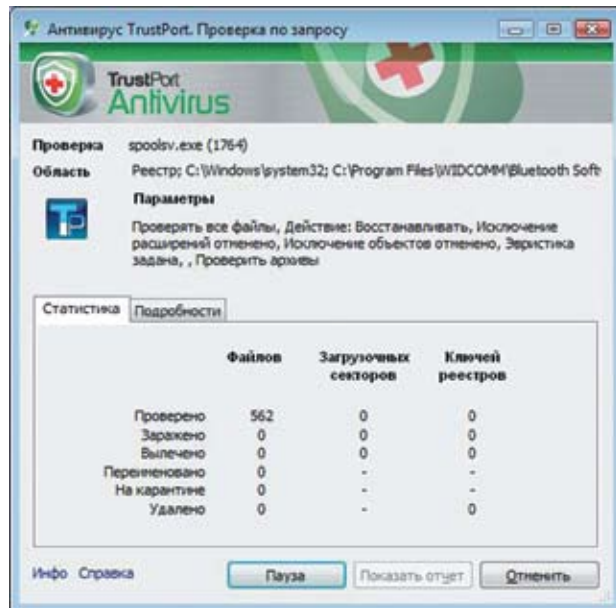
Антивирус TrustPort. Проверка по запросу

TrustPort Antivirus

Проверка spoolsv.exe (1764)

Область Реестр; C:\Windows\system32; C:\Program Files\WIDCOMM\Bluetooth Soft

Параметры

Проверять все файлы, Действие: Восстанавливать, Исключение расширений отменено, Исключение объектов отменено, Эвристика задана, , Проверить архивы

Статистика Подробности

| | Файлов | Загрузочных секторов | Ключей реестров |
|---|---|---|---|
| Проверено | 562 | 0 | 0 |
| Заражено | 0 | 0 | 0 |
| Вылечено | 0 | 0 | 0 |
| Переименовано | 0 | - | - |
| На карантине | 0 | - | - |
| Удалено | 0 | - | 0 |

Инфо Справка

Пауза Показать отчет Отменить